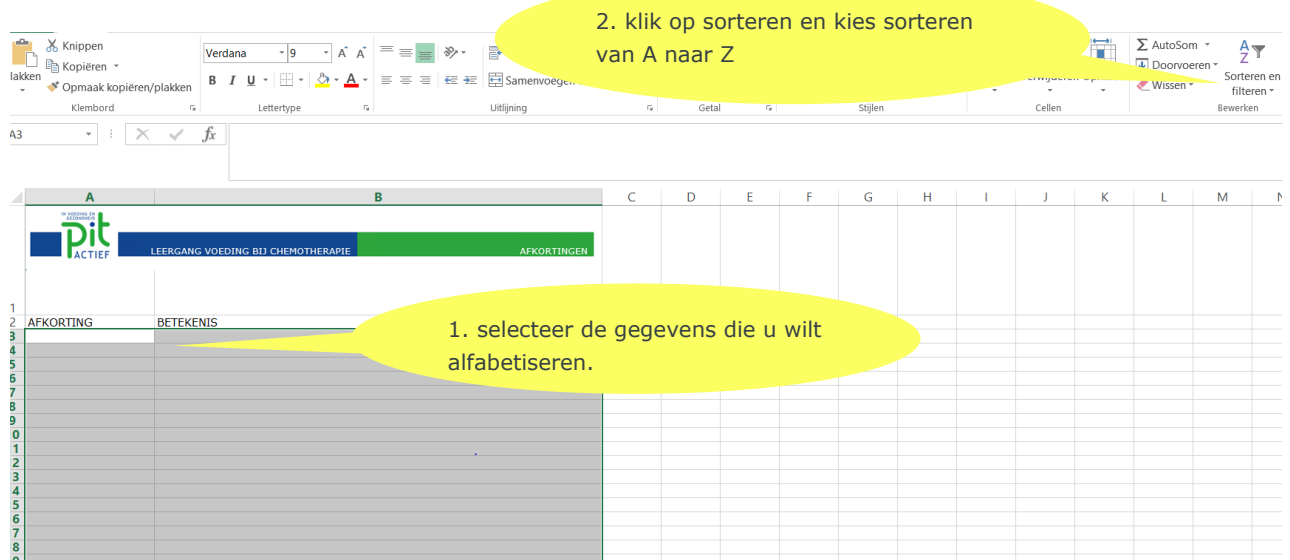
2. klik op sorteren en kies sorteren van A naar Z

lakken
Knippen
Kopiëren
Opmaak kopiëren/plakken
Klembord
Verdana
9
A A
B I U
A
Lettertype
Samenvoegen
Uitlijning
Getal
Stijlen
Verwijderen
Cellen
AutoSom
Doorvoeren
Wissen
Sorteren en filteren
Bewerken

A3
fx

A
B
C
D
E
F
G
H
I
J
K
L
M

IN VOEDING EN GEZONDHEID
pit
ACTIEF
LEERGANG VOEDING BIJ CHEMOTHERAPIE
AFKORTINGEN

1
2 AFKORTING
BETEKENIS
3
4
5
6
7
8
9
0
1
2
3
4
5
6
7
8

1. selecteer de gegevens die u wilt alfabetiseren.